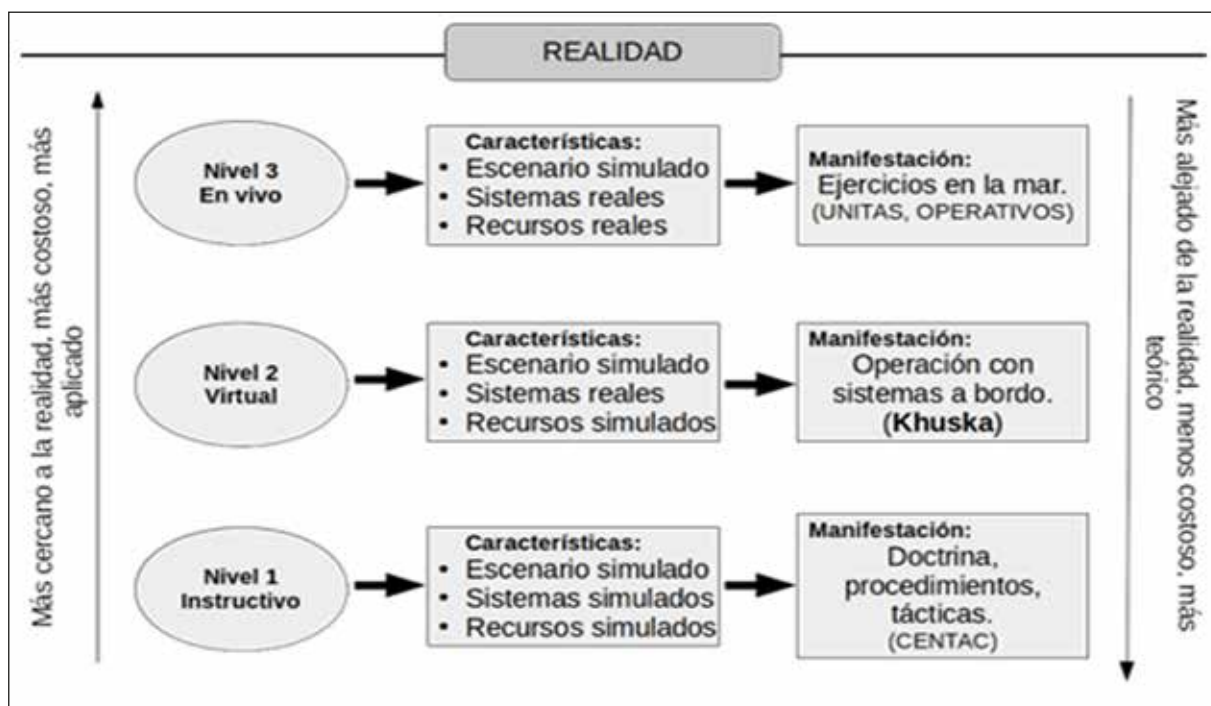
REALIDAD

Más cercano a la realidad, más costoso, más aplicado

Nivel 3
En vivo

Características:
• Escenario simulado
• Sistemas reales
• Recursos reales

Manifestación:
Ejercicios en la mar.
(UNITAS, OPERATIVOS)

Nivel 2
Virtual

Características:
• Escenario simulado
• Sistemas reales
• Recursos simulados

Manifestación:
Operación con sistemas a bordo.
(Khuska)

Nivel 1
Instructivo

Características:
• Escenario simulado
• Sistemas simulados
• Recursos simulados

Manifestación:
Doctrina, procedimientos, tácticas.
(CENTAC)

Más alejado de la realidad, menos costoso, más teórico